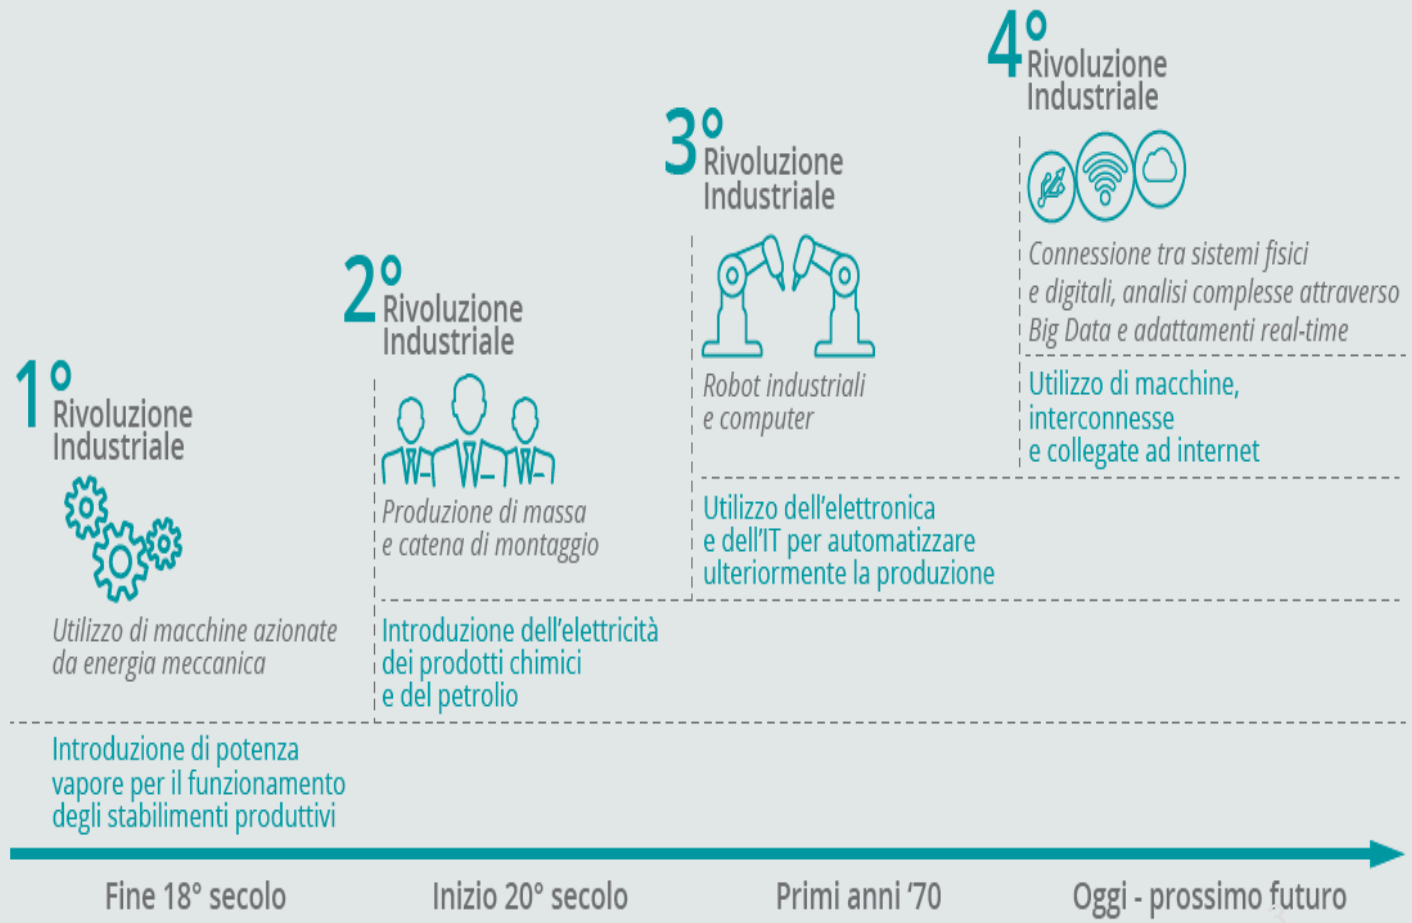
4° Rivoluzione Industriale

Connessione tra sistemi fisici e digitali, analisi complesse attraverso Big Data e adattamenti real-time

Utilizzo di macchine, interconnesse e collegate ad internet

3° Rivoluzione Industriale

Robot industriali e computer

Utilizzo dell'elettronica e dell'IT per automatizzare ulteriormente la produzione

2° Rivoluzione Industriale

Produzione di massa e catena di montaggio

Introduzione dell'elettricità dei prodotti chimici e del petrolio

1° Rivoluzione Industriale

Utilizzo di macchine azionate da energia meccanica

Introduzione di potenza vapore per il funzionamento degli stabilimenti produttivi

Fine 18° secolo

Inizio 20° secolo

Primi anni '70

Oggi - prossimo futuro